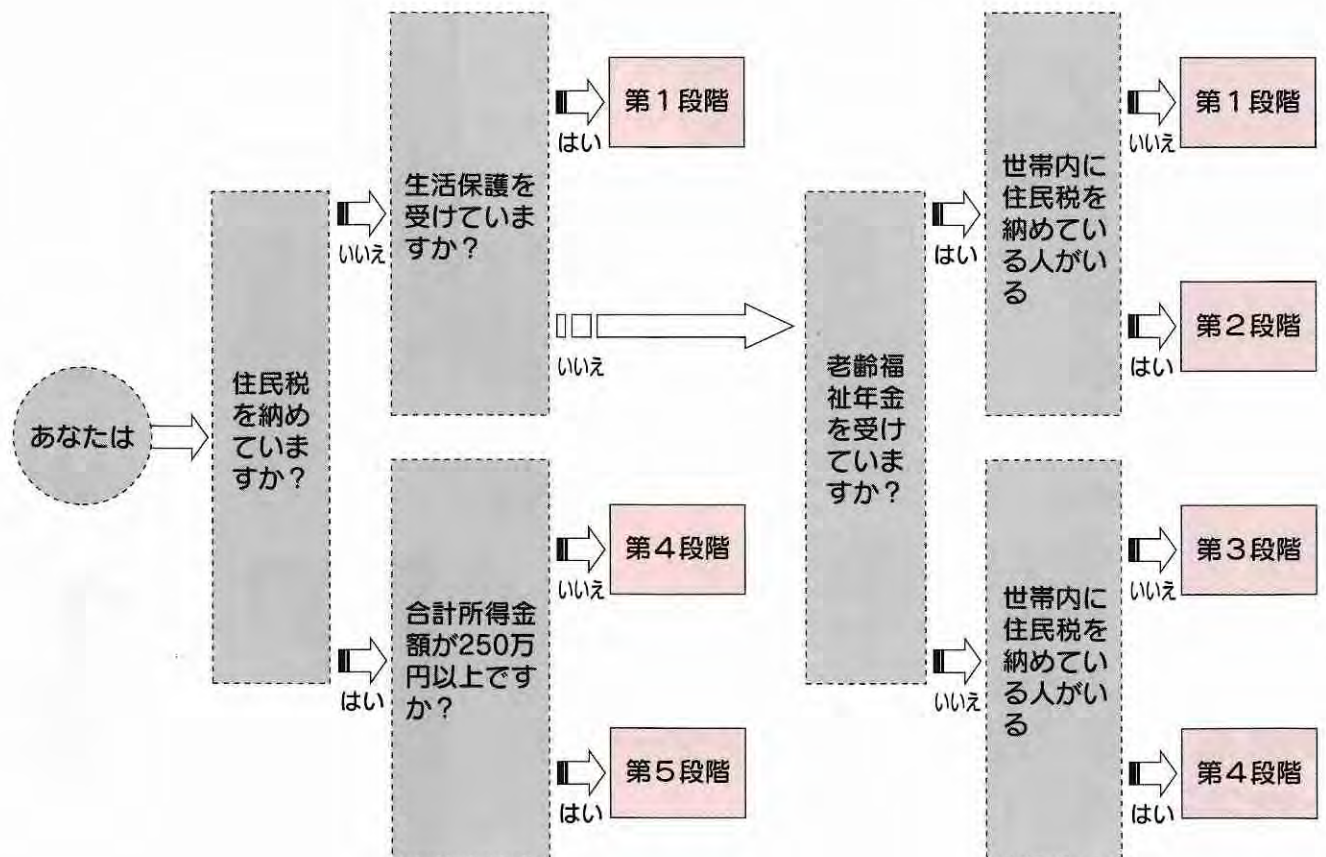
あなたは

住民税を納めていますか？

いいえ

生活保護を受けていますか？

はい

第１段階

いいえ

はい

合計所得金額が250万円以上ですか？

いいえ

第４段階

はい

第５段階

老齢福祉年金を受けていますか？

はい

世帯内に住民税を納めている人がいる

いいえ

第１段階

はい

第２段階

いいえ

世帯内に住民税を納めている人がいる

いいえ

第３段階

はい

第４段階